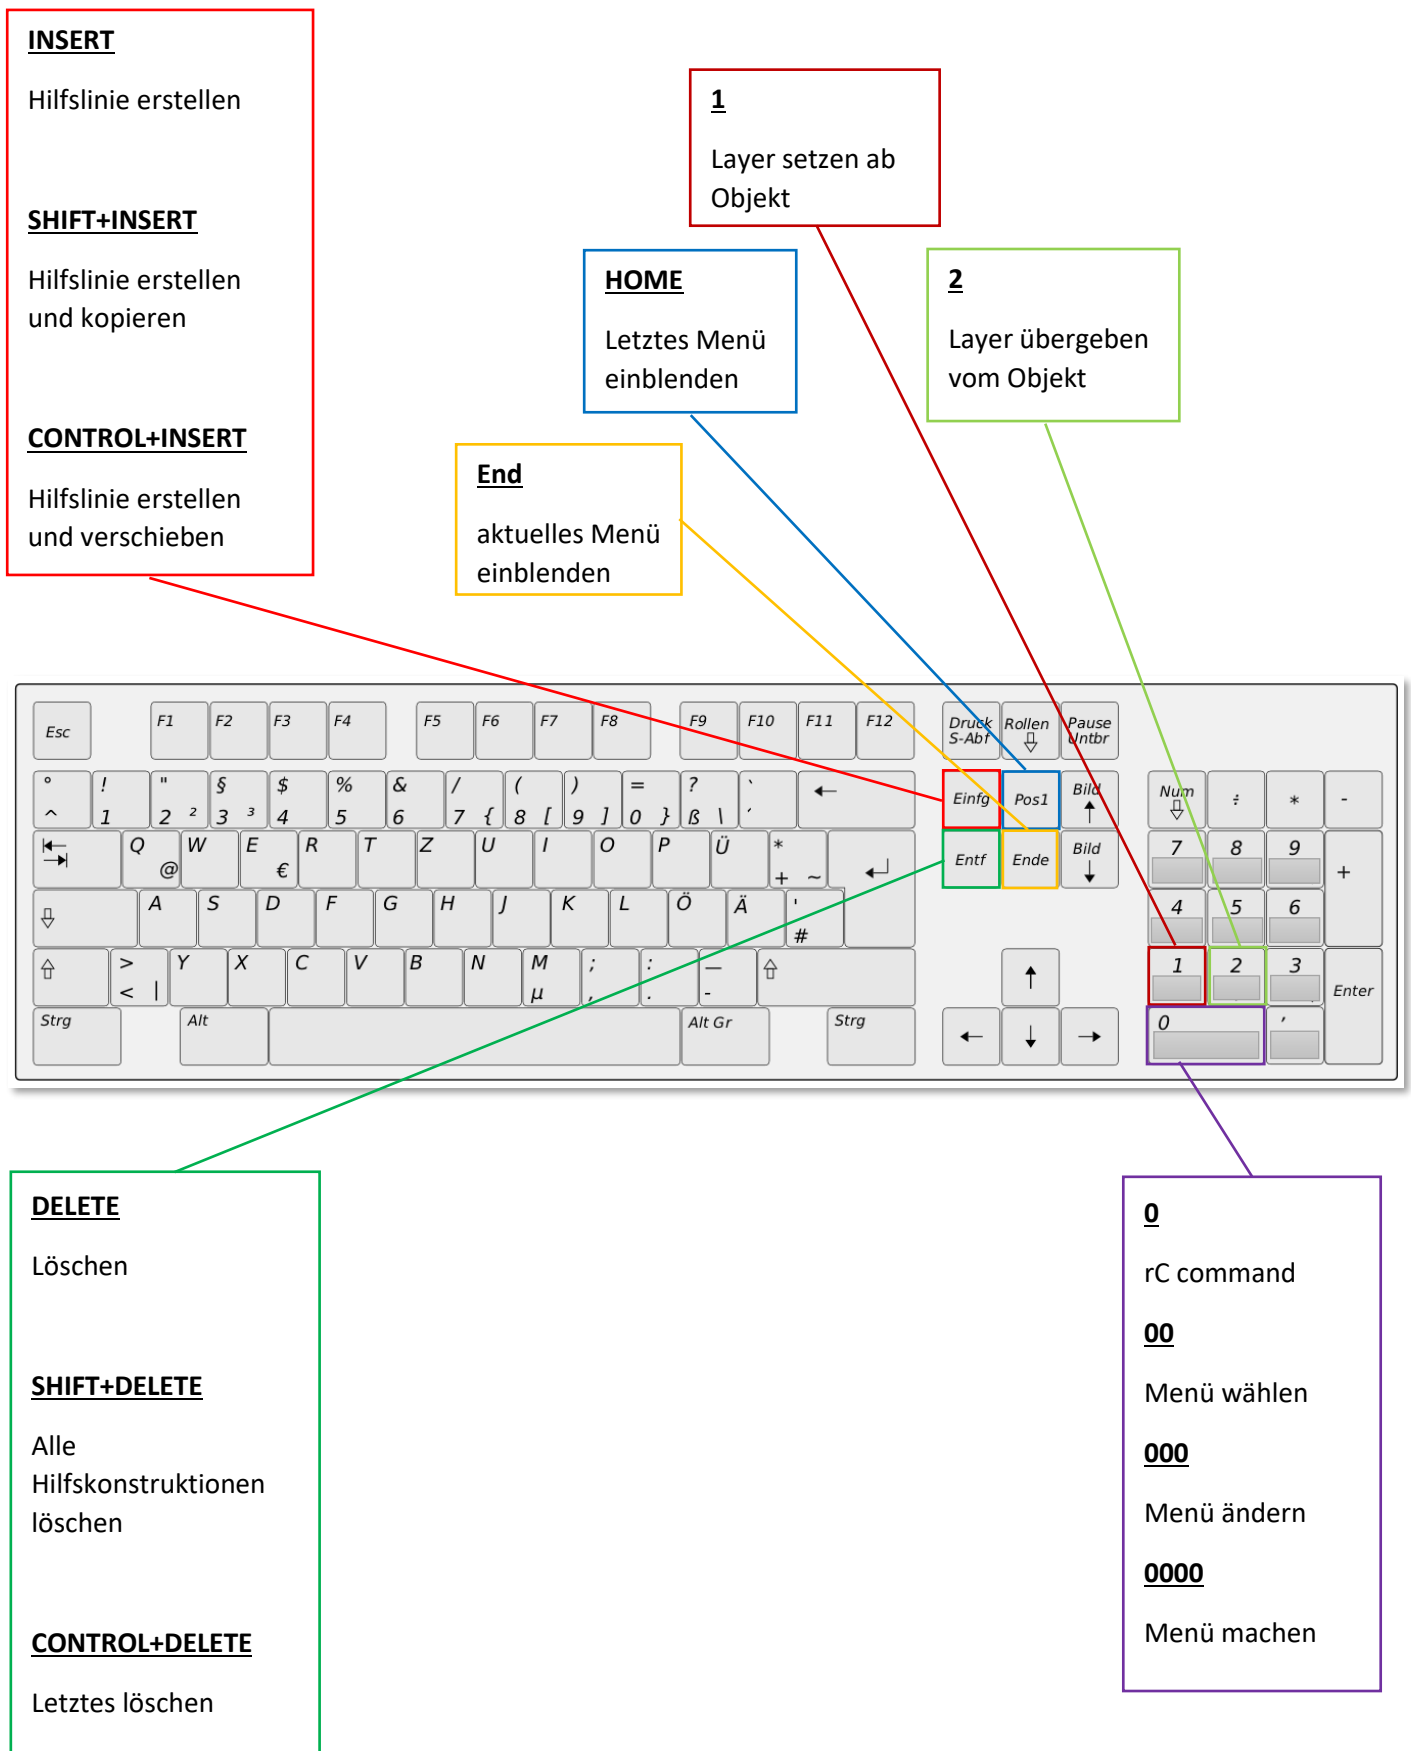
INSERT

Hilfslinie erstellen

SHIFT+INSERT

Hilfslinie erstellen und kopieren

CONTROL+INSERT

Hilfslinie erstellen und verschieben

1

Layer setzen ab Objekt

HOME

Letztes Menü einblenden

2

Layer übergeben vom Objekt

End

aktuelles Menü einblenden

Esc F1 F2 F3 F4 F5 F6 F7 F8 F9 F10 F11 F12 Druck S-Abf Rollen Pause Untbr

° ^ ! 1 " 2 ² § 3 ³ $ 4 % 5 & 6 / 7 { ( 8 [ ) 9 ] = 0 } ? ß \ ` ´ ← Einfg Pos1 Bild ↑ Num ÷ * -

Q @ W E € R T Z U I O P Ü * + ~ Entf Ende Bild ↓ 7 8 9 +

A S D F G H J K L Ö Ä ' # 4 5 6

> < | Y X C V B N M µ ; , : . _ - ↑ 1 2 3 Enter

Strg Alt Alt Gr Strg ← ↓ → 0 ,

DELETE

Löschen

SHIFT+DELETE

Alle Hilfskonstruktionen löschen

CONTROL+DELETE

Letztes löschen

0

rC command

00

Menü wählen

000

Menü ändern

0000

Menü machen